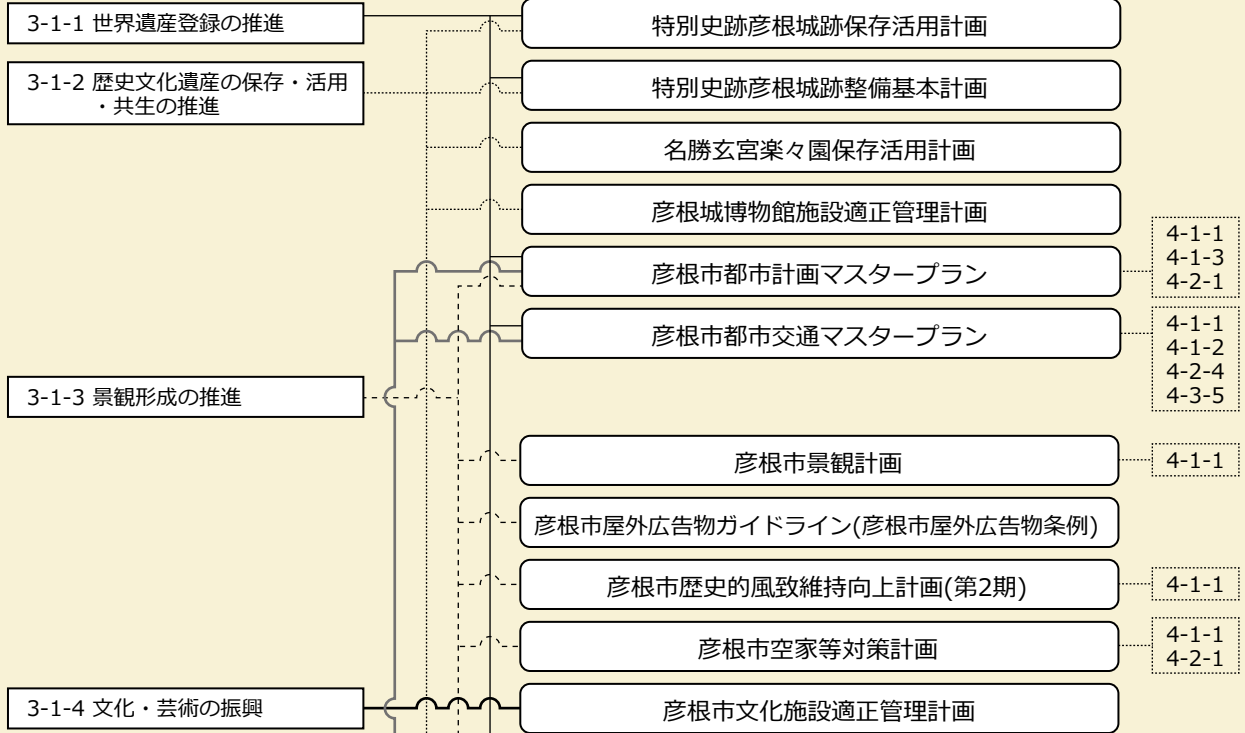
3-1-1 世界遺産登録の推進

3-1-2 歴史文化遺産の保存・活用・共生の推進

3-1-3 景観形成の推進

3-1-4 文化・芸術の振興

特別史跡彦根城跡保存活用計画

特別史跡彦根城跡整備基本計画

名勝玄宮楽々園保存活用計画

彦根城博物館施設適正管理計画

彦根市都市計画マスタープラン

4-1-1
4-1-3
4-2-1

彦根市都市交通マスタープラン

4-1-1
4-1-2
4-2-4
4-3-5

彦根市景観計画

4-1-1

彦根市屋外広告物ガイドライン(彦根市屋外広告物条例)

彦根市歴史的風致維持向上計画(第2期)

4-1-1

彦根市空家等対策計画

4-1-1
4-2-1

彦根市文化施設適正管理計画